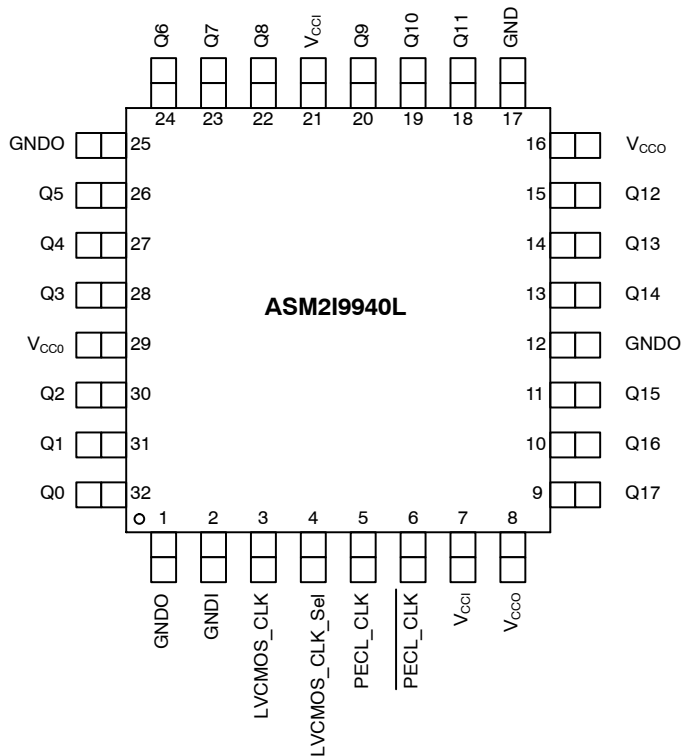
Q6 Q7 Q8 $V_{CCI}$ Q9 Q10 Q11 GND

24 23 22 21 20 19 18 17

GNDO 25
Q5 26
Q4 27
Q3 28
$V_{CC0}$ 29
Q2 30
Q1 31
Q0 32

16 $V_{CCO}$
15 Q12
14 Q13
13 Q14
12 GNDO
11 Q15
10 Q16
9 Q17

ASM2I9940L

1 2 3 4 5 6 7 8

GNDO GNDI LVCMOS_CLK LVCMOS_CLK_Sel PECL_CLK $\overline{PECL\_CLK}$ $V_{CCI}$ $V_{CCO}$